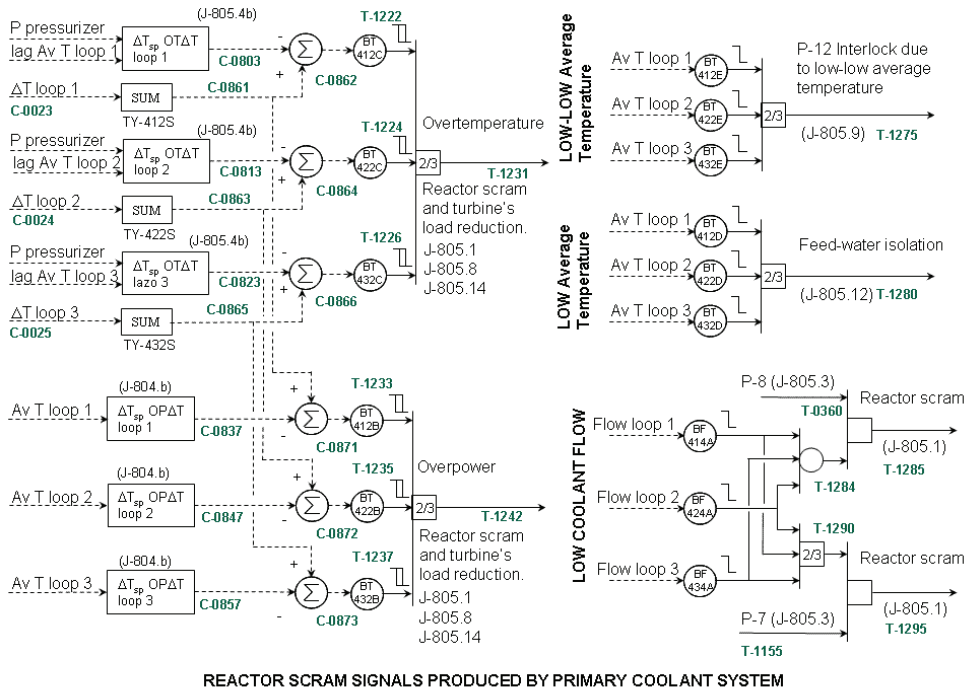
P pressurizer
lag Av T loop 1
$\Delta T_{sp}$ OT$\Delta$T loop 1
(J-805.4b)
C-0803
-
+
$\Sigma$
C-0862
BT 412C
T-1222
$\Delta$T loop 1
C-0023
SUM
TY-412S
C-0861

P pressurizer
lag Av T loop 2
$\Delta T_{sp}$ OT$\Delta$T loop 2
(J-805.4b)
C-0813
-
+
$\Sigma$
C-0864
BT 422C
T-1224
Overtemperature
2/3
T-1231
Reactor scram and turbine's load reduction.
J-805.1
J-805.8
J-805.14
$\Delta$T loop 2
C-0024
SUM
TY-422S
C-0863

P pressurizer
lag Av T loop 3
$\Delta T_{sp}$ OT$\Delta$T lazo 3
(J-805.4b)
C-0823
-
+
$\Sigma$
C-0866
BT 432C
T-1226
$\Delta$T loop 3
C-0025
SUM
TY-432S
C-0865

LOW-LOW Average Temperature
Av T loop 1
BT 412E
Av T loop 2
BT 422E
Av T loop 3
BT 432E
2/3
P-12 Interlock due to low-low average temperature
(J-805.9)
T-1275

LOW Average Temperature
Av T loop 1
BT 412D
Av T loop 2
BT 422D
Av T loop 3
BT 432D
2/3
Feed-water isolation
(J-805.12) T-1280

(J-804.b)
Av T loop 1
$\Delta T_{sp}$ OP$\Delta$T loop 1
C-0837
+
-
$\Sigma$
C-0871
BT 412B
T-1233
Overpower

(J-804.b)
Av T loop 2
$\Delta T_{sp}$ OP$\Delta$T loop 2
C-0847
+
-
$\Sigma$
C-0872
BT 422B
T-1235
2/3
T-1242
Reactor scram and turbine's load reduction.
J-805.1
J-805.8
J-805.14

(J-804.b)
Av T loop 3
$\Delta T_{sp}$ OP$\Delta$T loop 3
C-0857
+
-
$\Sigma$
C-0873
BT 432B
T-1237

LOW COOLANT FLOW
P-8 (J-805.3)
T-0360
Reactor scram
(J-805.1)
T-1285
Flow loop 1
BF 414A
T-1284
Flow loop 2
BF 424A
T-1290
Flow loop 3
BF 434A
2/3
Reactor scram
(J-805.1)
T-1295
P-7 (J-805.3)
T-1155

REACTOR SCRAM SIGNALS PRODUCED BY PRIMARY COOLANT SYSTEM